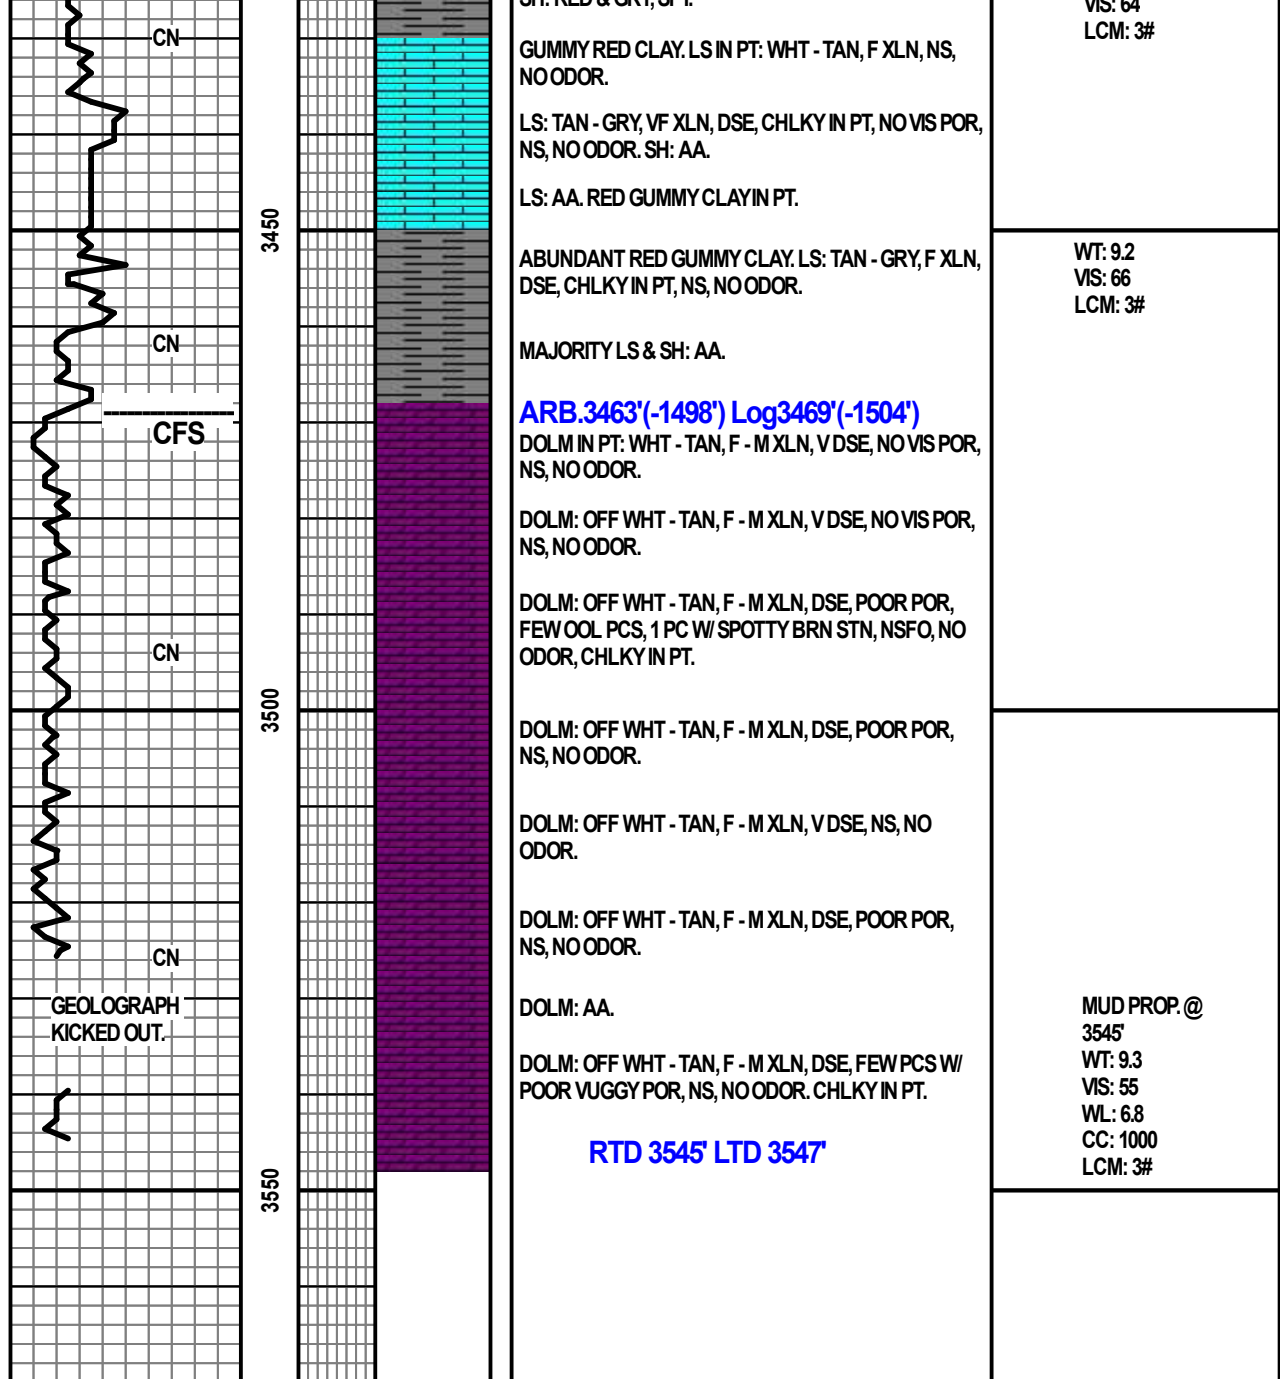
CN

CN

CFS

CN

CN

GEOLOGRAPH KICKED OUT.

3450

3500

3550

SH: RED & GRY, SPT.

GUMMY RED CLAY. LS IN PT: WHT - TAN, F XLN, NS, NO ODOR.

LS: TAN - GRY, VF XLN, DSE, CHLKY IN PT, NO VIS POR, NS, NO ODOR. SH: AA.

LS: AA. RED GUMMY CLAY IN PT.

ABUNDANT RED GUMMY CLAY. LS: TAN - GRY, F XLN, DSE, CHLKY IN PT, NS, NO ODOR.

MAJORITY LS & SH: AA.

ARB.3463'(-1498') Log3469'(-1504')
DOLM IN PT: WHT - TAN, F - M XLN, V DSE, NO VIS POR, NS, NO ODOR.

DOLM: OFF WHT - TAN, F - M XLN, V DSE, NO VIS POR, NS, NO ODOR.

DOLM: OFF WHT - TAN, F - M XLN, DSE, POOR POR, FEW OOL PCS, 1 PC W/ SPOTTY BRN STN, NSFO, NO ODOR, CHLKY IN PT.

DOLM: OFF WHT - TAN, F - M XLN, DSE, POOR POR, NS, NO ODOR.

DOLM: OFF WHT - TAN, F - M XLN, V DSE, NS, NO ODOR.

DOLM: OFF WHT - TAN, F - M XLN, DSE, POOR POR, NS, NO ODOR.

DOLM: AA.

DOLM: OFF WHT - TAN, F - M XLN, DSE, FEW PCS W/ POOR VUGGY POR, NS, NO ODOR. CHLKY IN PT.

RTD 3545' LTD 3547'

VIS: 64
LCM: 3#

WT: 9.2
VIS: 66
LCM: 3#

MUD PROP. @ 3545'
WT: 9.3
VIS: 55
WL: 6.8
CC: 1000
LCM: 3#